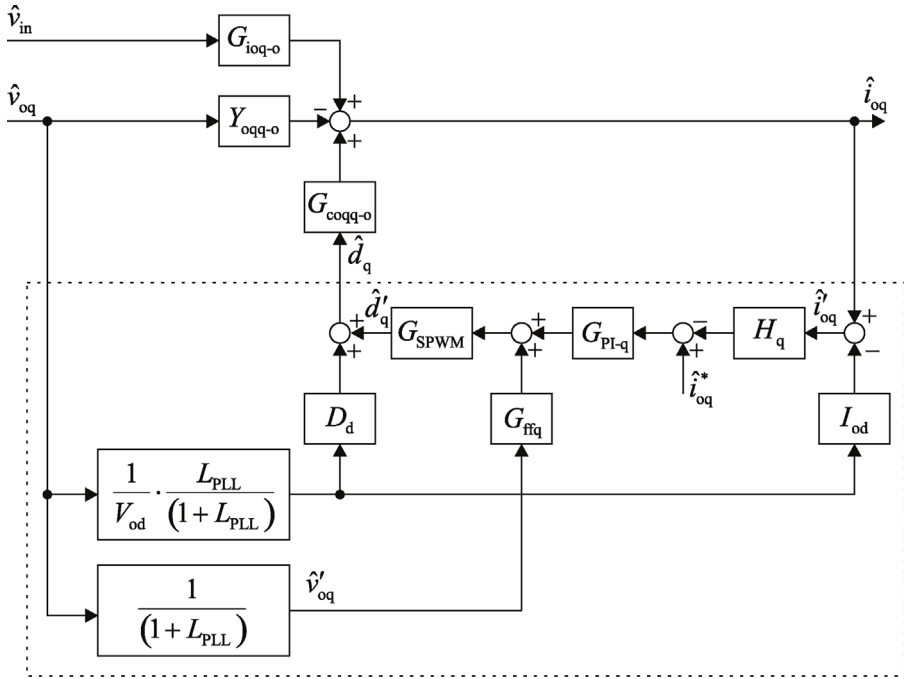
$\hat{v}_{in}$

$G_{ioq\text{-}o}$

$\hat{v}_{oq}$

$Y_{oqq\text{-}o}$

$-$ $+$ $+$

$\hat{i}_{oq}$

$G_{coqq\text{-}o}$

$\hat{d}_q$

$+$ $\hat{d}'_q$ $+$

$G_{SPWM}$

$+$ $+$

$G_{PI\text{-}q}$

$-$ $+$

$H_q$

$\hat{i}'_{oq}$

$+$ $-$

$\hat{i}^*_{oq}$

$D_d$

$G_{ffq}$

$I_{od}$

$\frac{1}{V_{od}} \cdot \frac{L_{PLL}}{(1+L_{PLL})}$

$\frac{1}{(1+L_{PLL})}$

$\hat{v}'_{oq}$